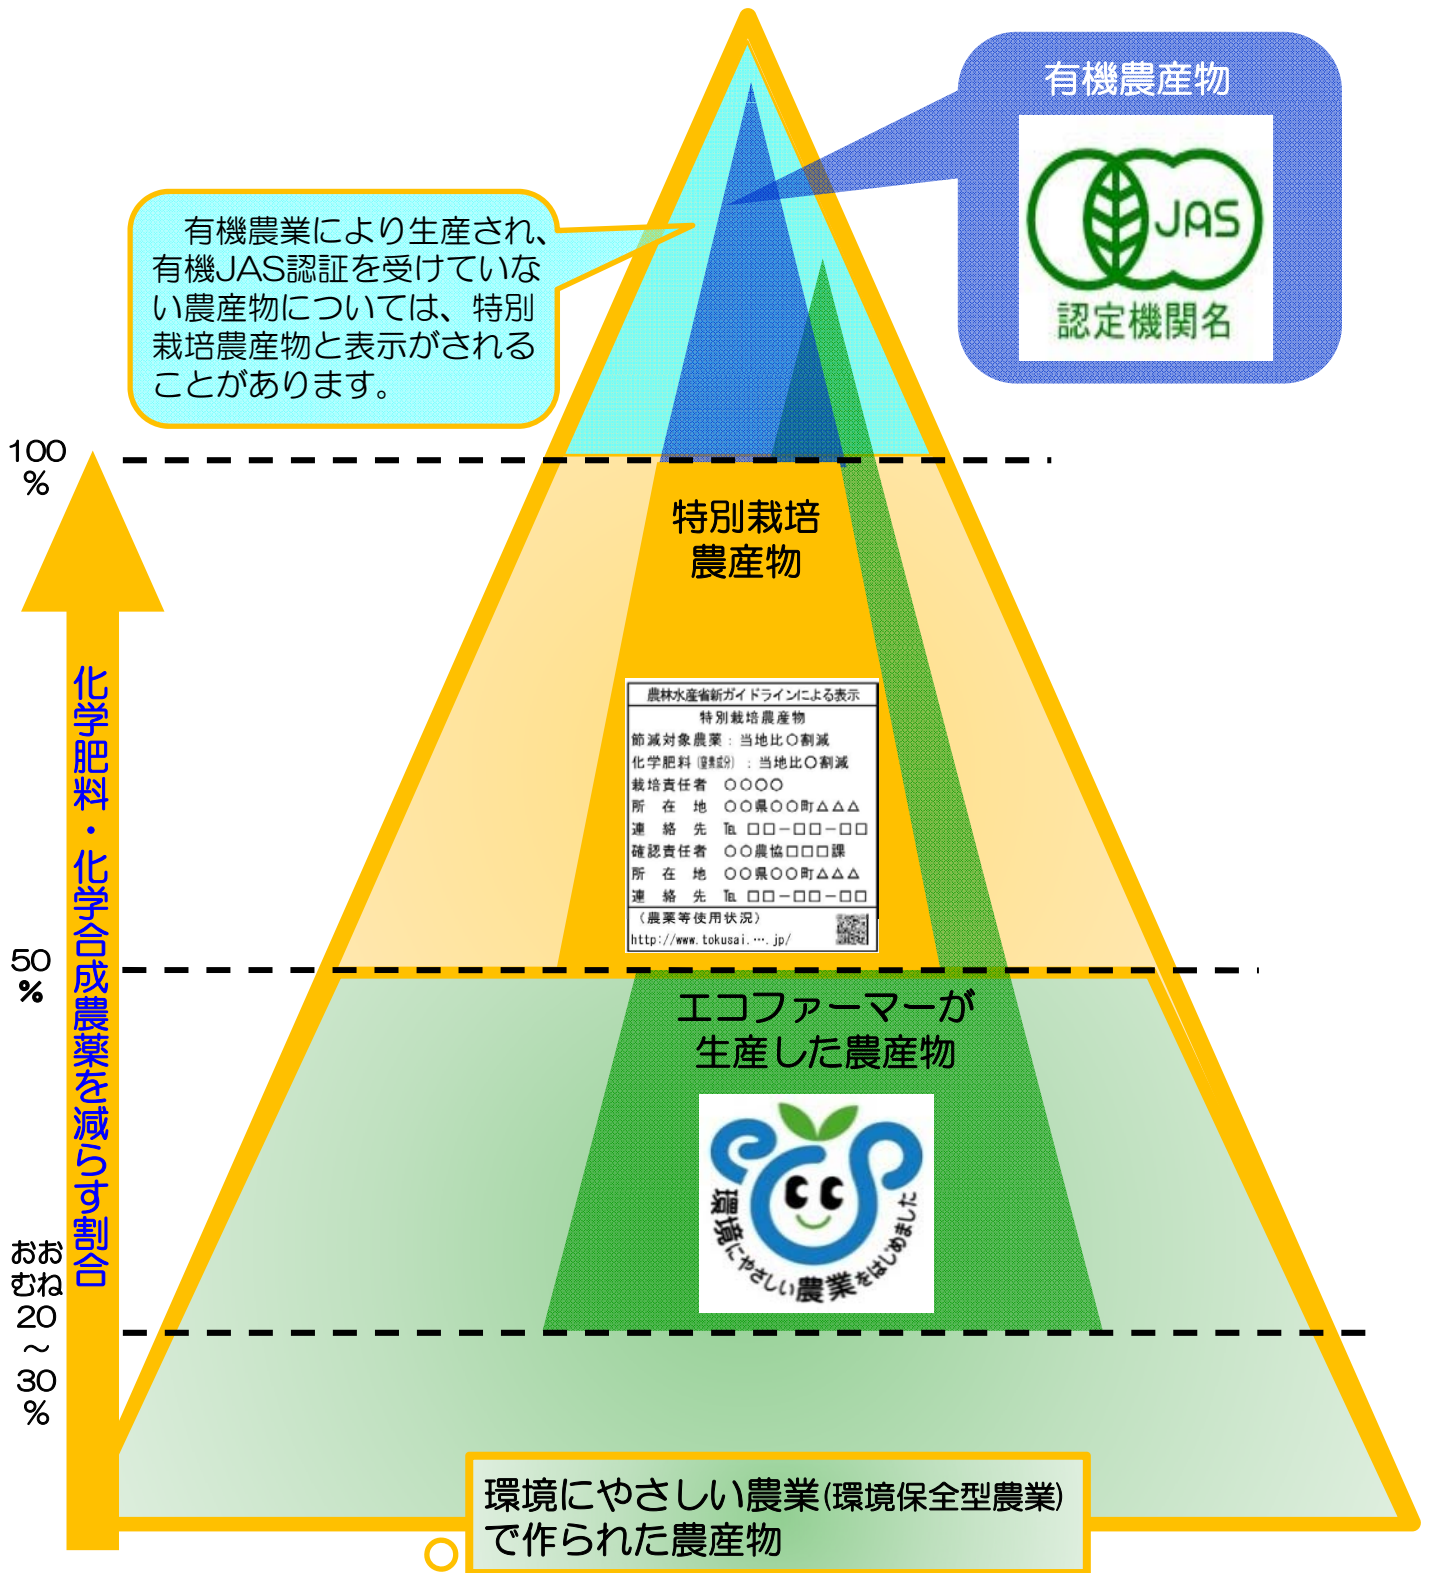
有機農産物

JAS
認定機関名

有機農業により生産され、有機JAS認証を受けていない農産物については、特別栽培農産物と表示がされることがあります。

100%

化学肥料・化学合成農薬を減らす割合

特別栽培農産物

農林水産省新ガイドラインによる表示
特別栽培農産物
節減対象農薬：当地比〇割減
化学肥料（窒素成分）：当地比〇割減
栽培責任者　〇〇〇〇
所在地　〇〇県〇〇町△△△
連絡先　TEL □□－□□－□□
確認責任者　〇〇農協□□□課
所在地　〇〇県〇〇町△△△
連絡先　TEL □□－□□－□□
（農薬等使用状況）
http://www.tokusai.…. jp/

50%

エコファーマーが生産した農産物

環境にやさしい農業をはじめました

おおむね20～30%

環境にやさしい農業(環境保全型農業)で作られた農産物